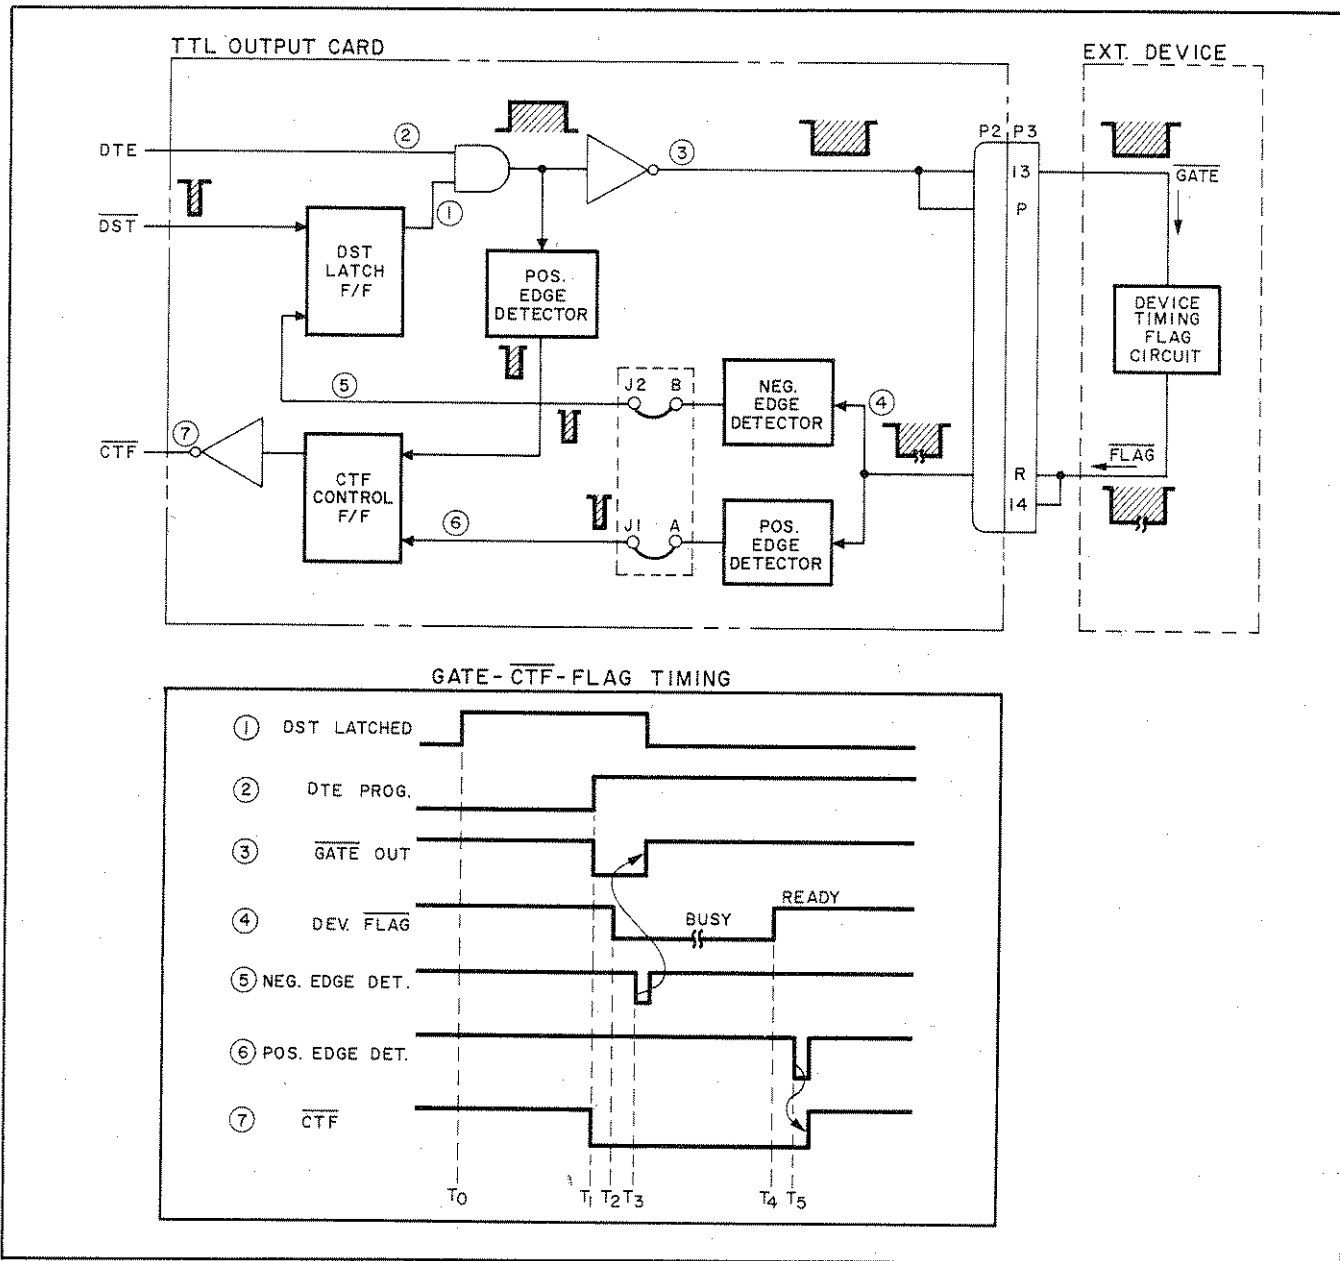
TTL OUTPUT CARD

EXT. DEVICE

DTE

②

$\overline{DST}$

①

DST LATCH F/F

POS. EDGE DETECTOR

③

P2 P3

13

P

$\overline{GATE}$

DEVICE TIMING FLAG CIRCUIT

⑤

J2 B

NEG. EDGE DETECTOR

④

$\overline{CTF}$

⑦

CTF CONTROL F/F

R

14

$\overline{FLAG}$

⑥

J1 A

POS. EDGE DETECTOR

GATE-$\overline{CTF}$-FLAG TIMING

① DST LATCHED

② DTE PROG.

③ $\overline{GATE}$ OUT

④ DEV. $\overline{FLAG}$

BUSY

READY

⑤ NEG. EDGE DET.

⑥ POS. EDGE DET.

⑦ $\overline{CTF}$

$T_0$

$T_1$ $T_2$ $T_3$

$T_4$ $T_5$